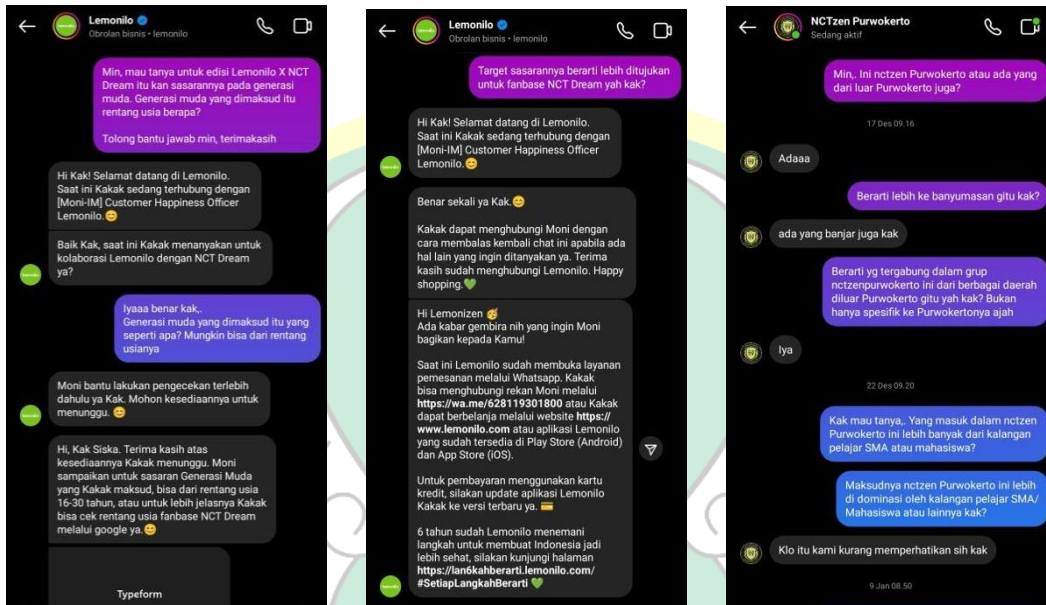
Lemonilo
Obrolan bisnis • lemonilo

Min, mau tanya untuk edisi Lemonilo X NCT Dream itu kan sasarannya pada generasi muda. Generasi muda yang dimaksud itu rentang usia berapa?

Tolong bantu jawab min, terimakasih

Hi Kak! Selamat datang di Lemonilo. Saat ini Kakak sedang terhubung dengan [Moni-IM] Customer Happiness Officer Lemonilo.😊

Baik Kak, saat ini Kakak menanyakan untuk kolaborasi Lemonilo dengan NCT Dream ya?

Iyaaa benar kak,. Generasi muda yang dimaksud itu yang seperti apa? Mungkin bisa dari rentang usianya

Moni bantu lakukan pengecekan terlebih dahulu ya Kak. Mohon kesediaannya untuk menunggu. 😊

Hi, Kak Siska. Terima kasih atas kesediaannya Kakak menunggu. Moni sampaikan untuk sasaran Generasi Muda yang Kakak maksud, bisa dari rentang usia 16-30 tahun, atau untuk lebih jelasnya Kakak bisa cek rentang usia fanbase NCT Dream melalui google ya.😊

Typeform

Lemonilo
Obrolan bisnis • lemonilo

Target sasarannya berarti lebih ditujukan untuk fanbase NCT Dream yah kak?

Hi Kak! Selamat datang di Lemonilo. Saat ini Kakak sedang terhubung dengan [Moni-IM] Customer Happiness Officer Lemonilo.😊

Benar sekali ya Kak.😊

Kakak dapat menghubungi Moni dengan cara membalas kembali chat ini apabila ada hal lain yang ingin ditanyakan ya. Terima kasih sudah menghubungi Lemonilo. Happy shopping.💚

Hi Lemonizen 🥳
Ada kabar gembira nih yang ingin Moni bagikan kepada Kamu!

Saat ini Lemonilo sudah membuka layanan pemesanan melalui Whatsapp. Kakak bisa menghubungi rekan Moni melalui https://wa.me/628119301800 atau Kakak dapat berbelanja melalui website https://www.lemonilo.com atau aplikasi Lemonilo yang sudah tersedia di Play Store (Android) dan App Store (iOS).

Untuk pembayaran menggunakan kartu kredit, silakan update aplikasi Lemonilo Kakak ke versi terbaru ya. 💳

6 tahun sudah Lemonilo menemani langkah untuk membuat Indonesia jadi lebih sehat, silakan kunjungi halaman https://lan6kahberarti.lemonilo.com/ #SetiapLangkahBerarti 💚

NCTzen Purwokerto
Sedang aktif

Min,. Ini nctzen Purwokerto atau ada yang dari luar Purwokerto juga?

17 Des 09.16

Adaaa

Berarti lebih ke banyumasan gitu kak?

ada yang banjar juga kak

Berarti yg tergabung dalam grup nctzenpurwokerto ini dari berbagai daerah diluar Purwokerto gitu yah kak? Bukan hanya spesifik ke Purwokertonya ajah

Iya

22 Des 09.20

Kak mau tanya,. Yang masuk dalam nctzen Purwokerto ini lebih banyak dari kalangan pelajar SMA atau mahasiswa?

Maksudnya nctzen Purwokerto ini lebih di dominasi oleh kalangan pelajar SMA/ Mahasiswa atau lainnya kak?

Klo itu kami kurang memperhatikan sih kak

9 Jan 08.50